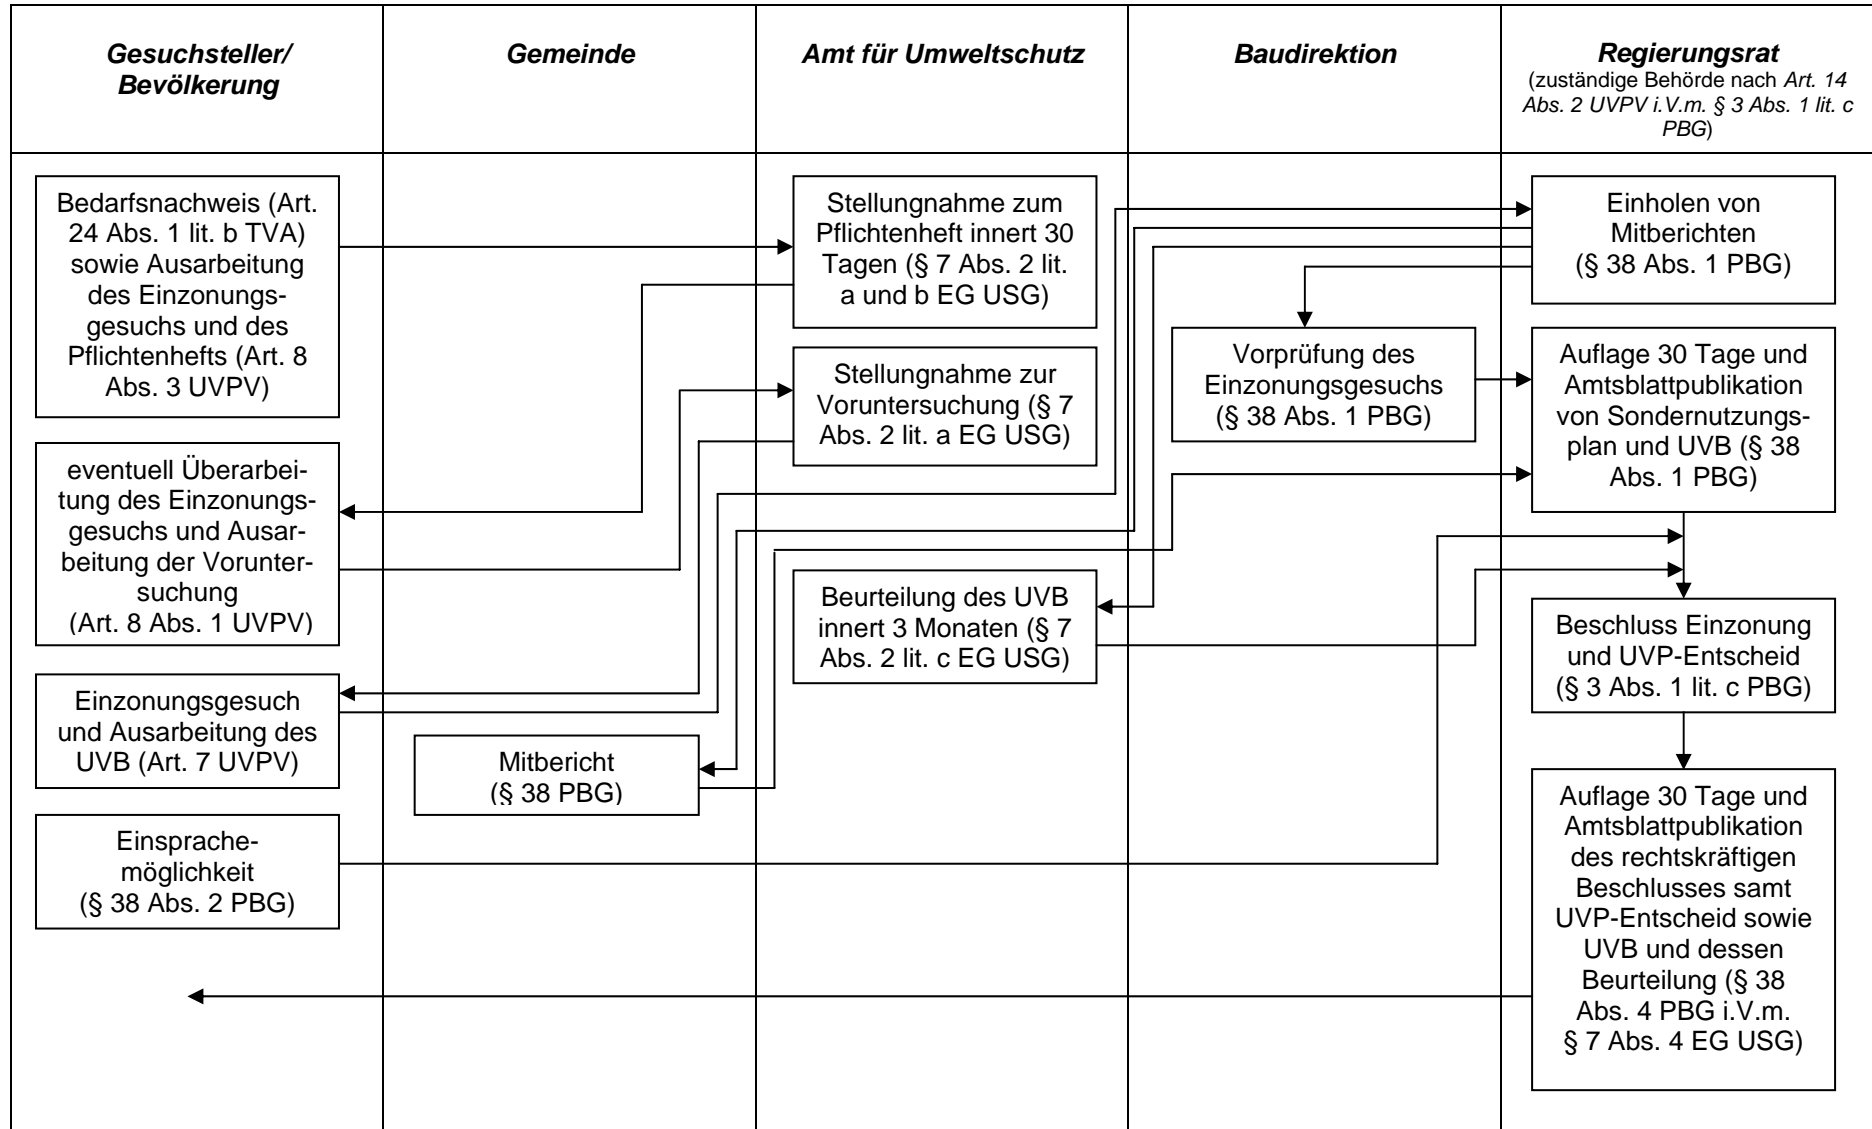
Gesuchsteller/ Bevölkerung

Gemeinde

Amt für Umweltschutz

Baudirektion

Regierungsrat
(zuständige Behörde nach Art. 14 Abs. 2 UVPV i.V.m. § 3 Abs. 1 lit. c PBG)

Bedarfsnachweis (Art. 24 Abs. 1 lit. b TVA) sowie Ausarbeitung des Einzonungsgesuchs und des Pflichtenhefts (Art. 8 Abs. 3 UVPV)

eventuell Überarbeitung des Einzonungsgesuchs und Ausarbeitung der Voruntersuchung (Art. 8 Abs. 1 UVPV)

Einzonungsgesuch und Ausarbeitung des UVB (Art. 7 UVPV)

Einsprachemöglichkeit (§ 38 Abs. 2 PBG)

Mitbericht (§ 38 PBG)

Stellungnahme zum Pflichtenheft innert 30 Tagen (§ 7 Abs. 2 lit. a und b EG USG)

Stellungnahme zur Voruntersuchung (§ 7 Abs. 2 lit. a EG USG)

Beurteilung des UVB innert 3 Monaten (§ 7 Abs. 2 lit. c EG USG)

Vorprüfung des Einzonungsgesuchs (§ 38 Abs. 1 PBG)

Einholen von Mitberichten (§ 38 Abs. 1 PBG)

Auflage 30 Tage und Amtsblattpublikation von Sondernutzungsplan und UVB (§ 38 Abs. 1 PBG)

Beschluss Einzonung und UVP-Entscheid (§ 3 Abs. 1 lit. c PBG)

Auflage 30 Tage und Amtsblattpublikation des rechtskräftigen Beschlusses samt UVP-Entscheid sowie UVB und dessen Beurteilung (§ 38 Abs. 4 PBG i.V.m. § 7 Abs. 4 EG USG)